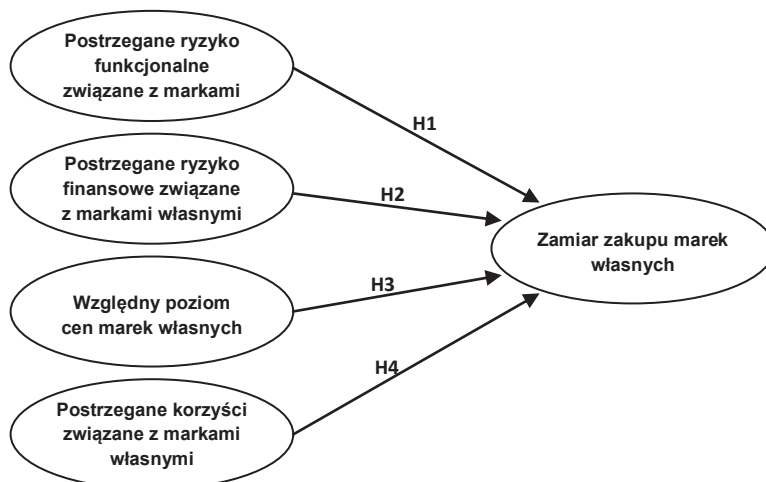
Postrzegane ryzyko funkcjonalne związane z markami

H1

Postrzegane ryzyko finansowe związane z markami własnymi

H2

Zamiar zakupu marek własnych

Względny poziom cen marek własnych

H3

H4

Postrzegane korzyści związane z markami własnymi